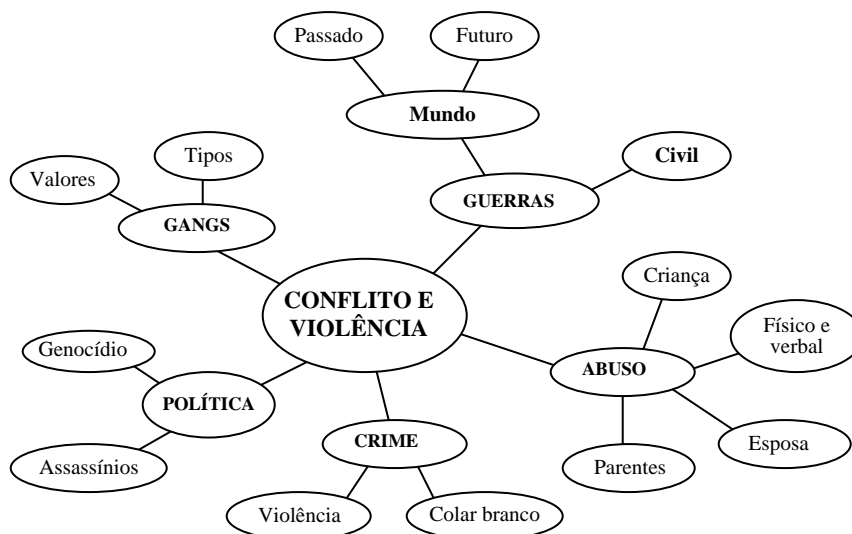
Passado

Futuro

Mundo

Tipos

Valores

GANGS

Civil

GUERRAS

CONFLITO E VIOLÊNCIA

Criança

Físico e verbal

ABUSO

Esposa

Parentes

Genocídio

POLÍTICA

Assassínios

CRIME

Violência

Colar branco